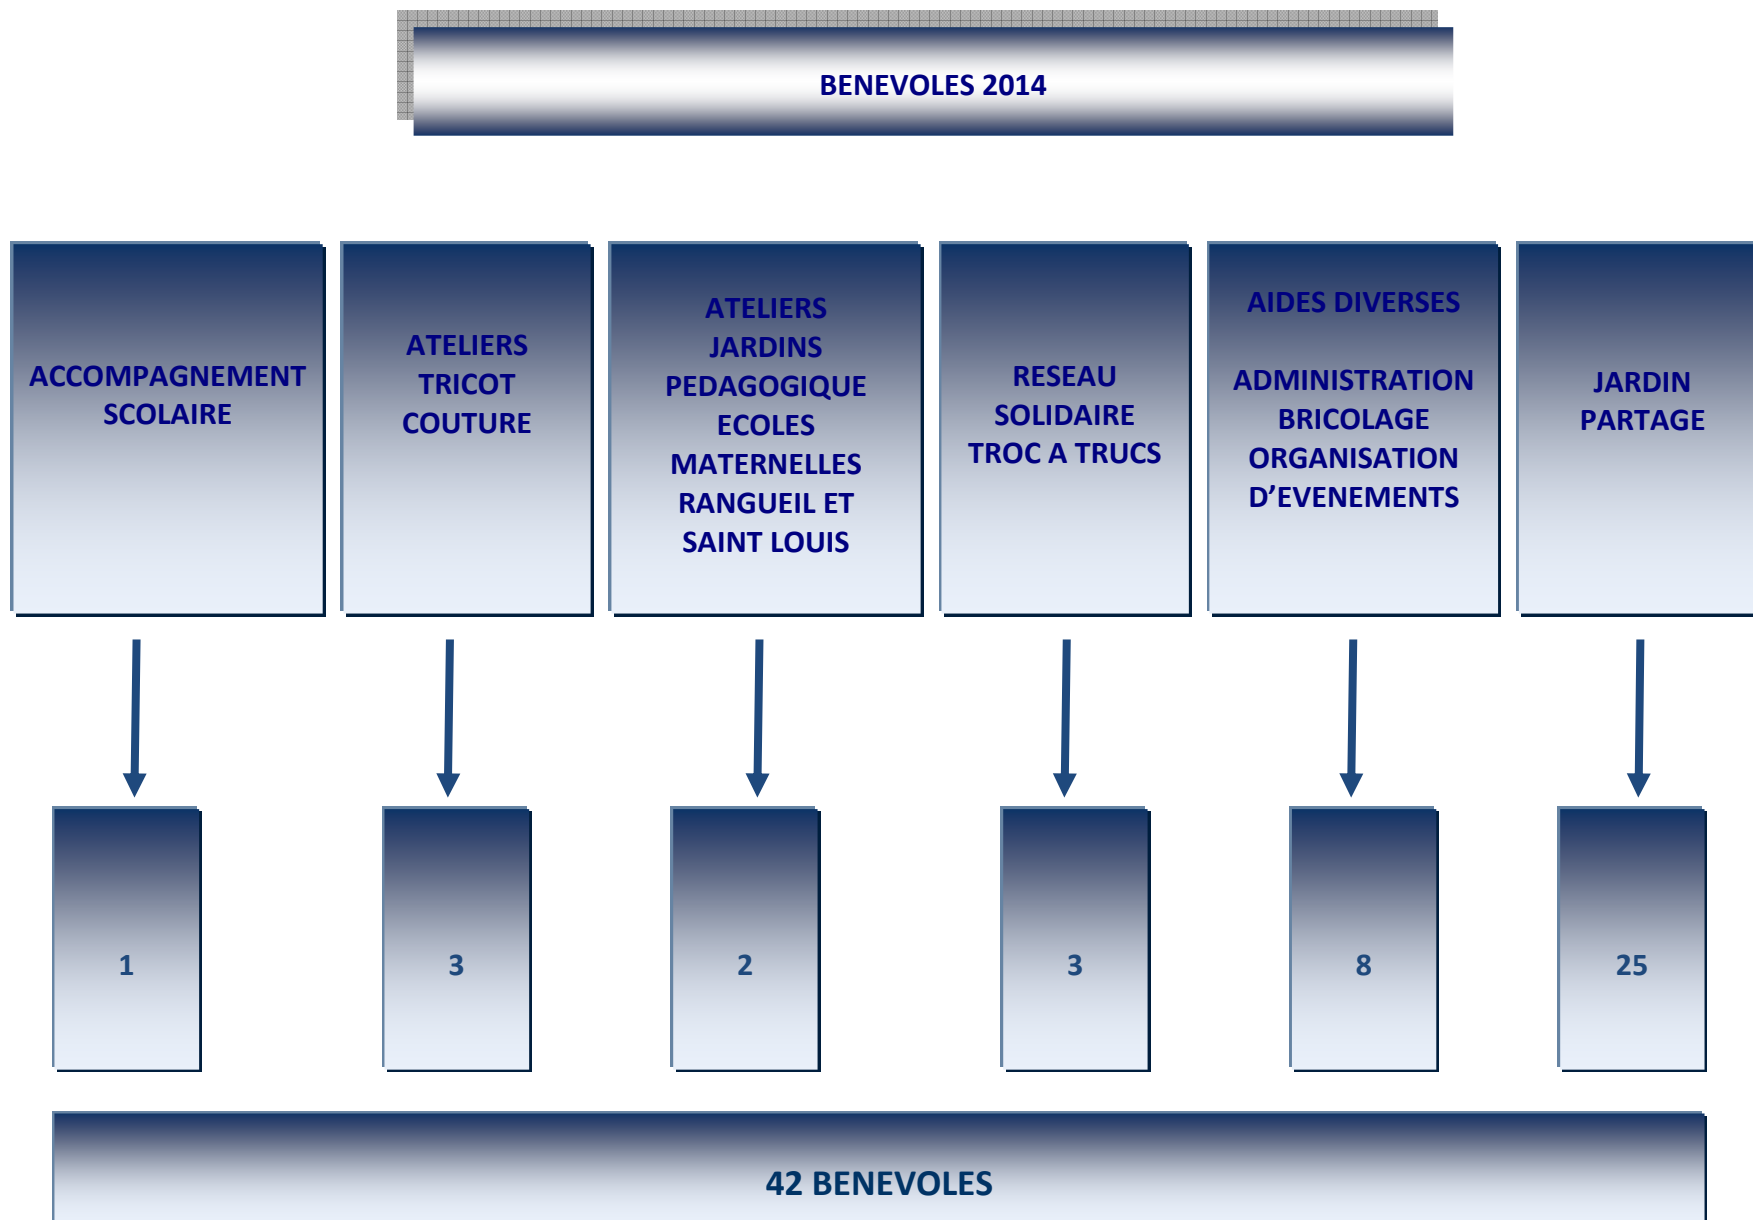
BENEVOLES 2014

ACCOMPAGNEMENT SCOLAIRE

ATELIERS TRICOT COUTURE

ATELIERS JARDINS PEDAGOGIQUE ECOLES MATERNELLES RANGUEIL ET SAINT LOUIS

RESEAU SOLIDAIRE TROC A TRUCS

AIDES DIVERSES

ADMINISTRATION BRICOLAGE ORGANISATION D'EVENEMENTS

JARDIN PARTAGE

1

3

2

3

8

25

42 BENEVOLES